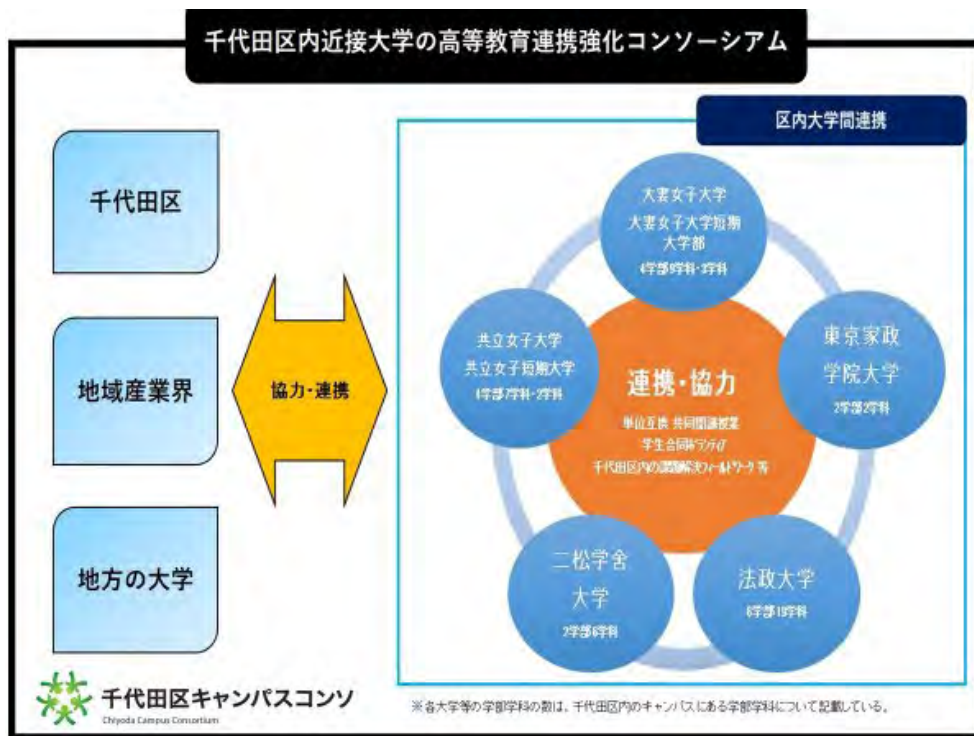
千代田区内近接大学の高等教育連携強化コンソーシアム

千代田区

地域産業界

地方の大学

協力・連携

区内大学間連携

大妻女子大学
大妻女子大学短期大学部
4学部9学科・2学科

共立女子大学
共立女子短期大学
4学部7学科・2学科

東京家政学院大学
2学部2学科

連携・協力
単位互換 共同開講授業
学生合同ボランティア
千代田区内の課題解決フィールドワーク 等

二松学舎大学
2学部6学科

法政大学
6学部13学科

千代田区キャンパスコンソ
Chiyoda Campus Consortium

※各大学等の学部学科の数は、千代田区内のキャンパスにある学部学科について記載している。